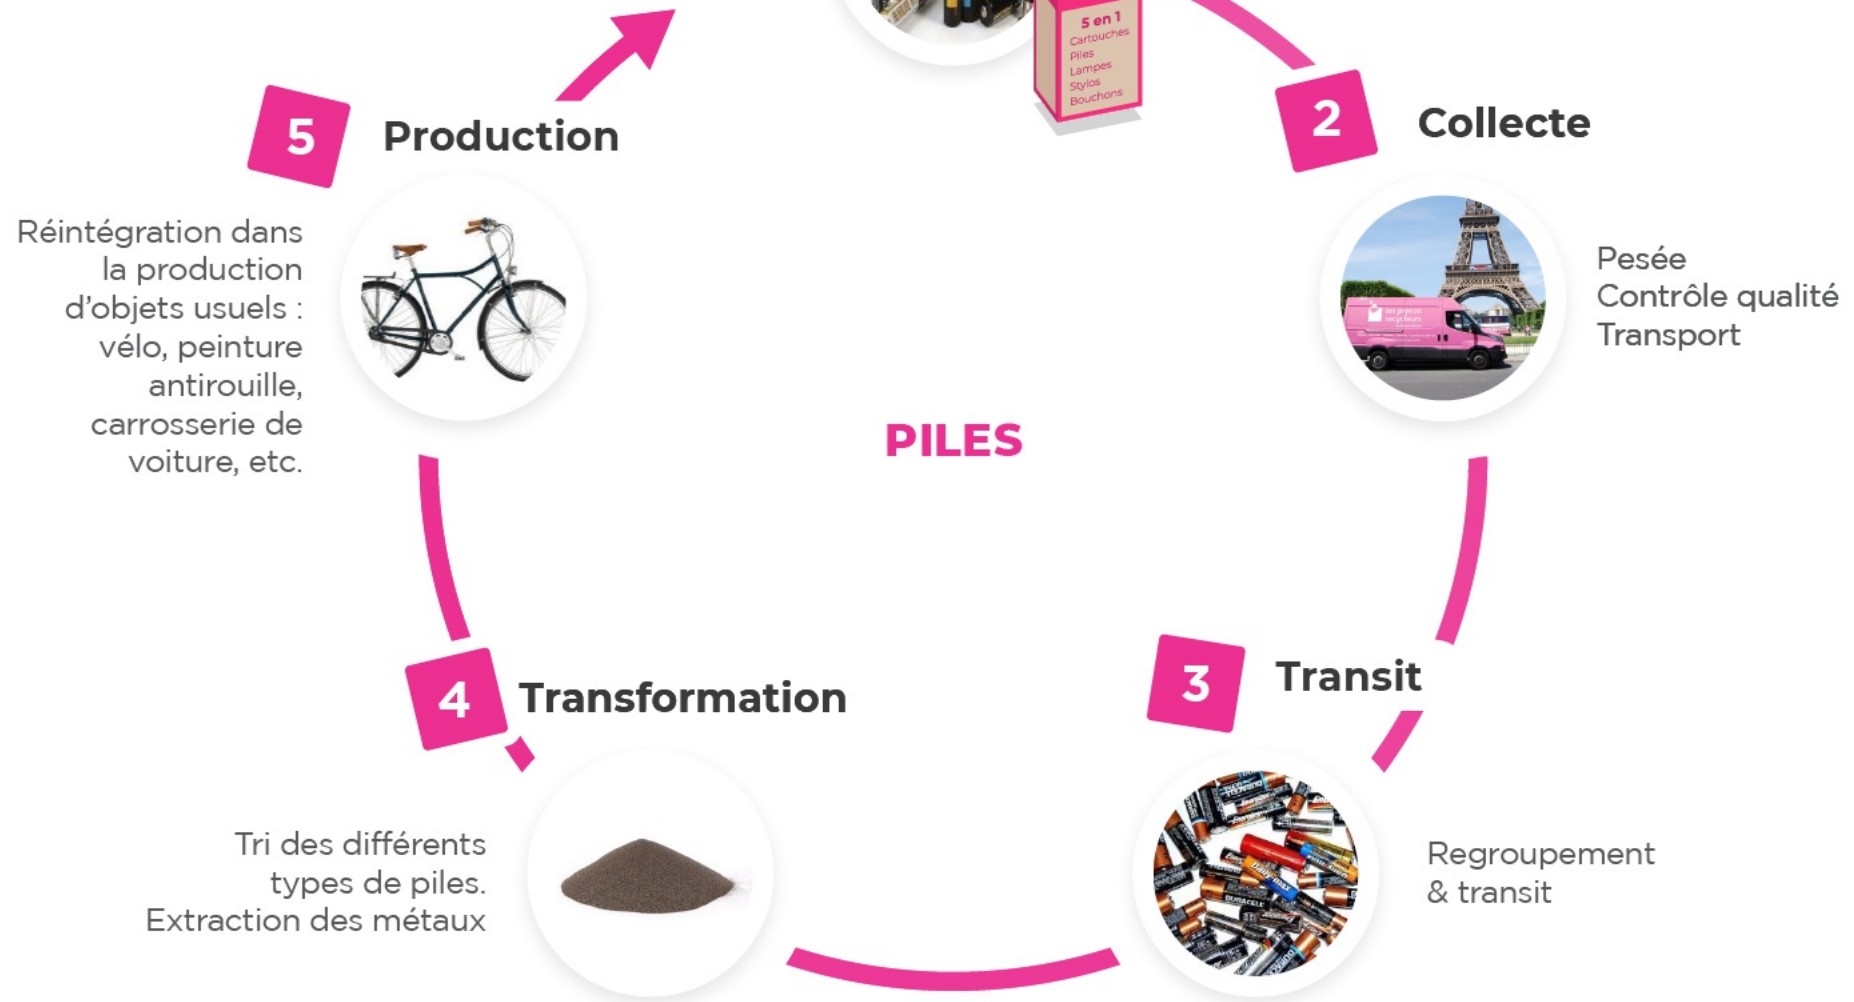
5 en 1
Cartouches
Piles
Lampes
Stylos
Bouchons

5 Production

Réintégration dans la production d'objets usuels : vélo, peinture antirouille, carrosserie de voiture, etc.

2 Collecte

Pesée
Contrôle qualité
Transport

PILES

4 Transformation

Tri des différents types de piles.
Extraction des métaux

3 Transit

Regroupement & transit